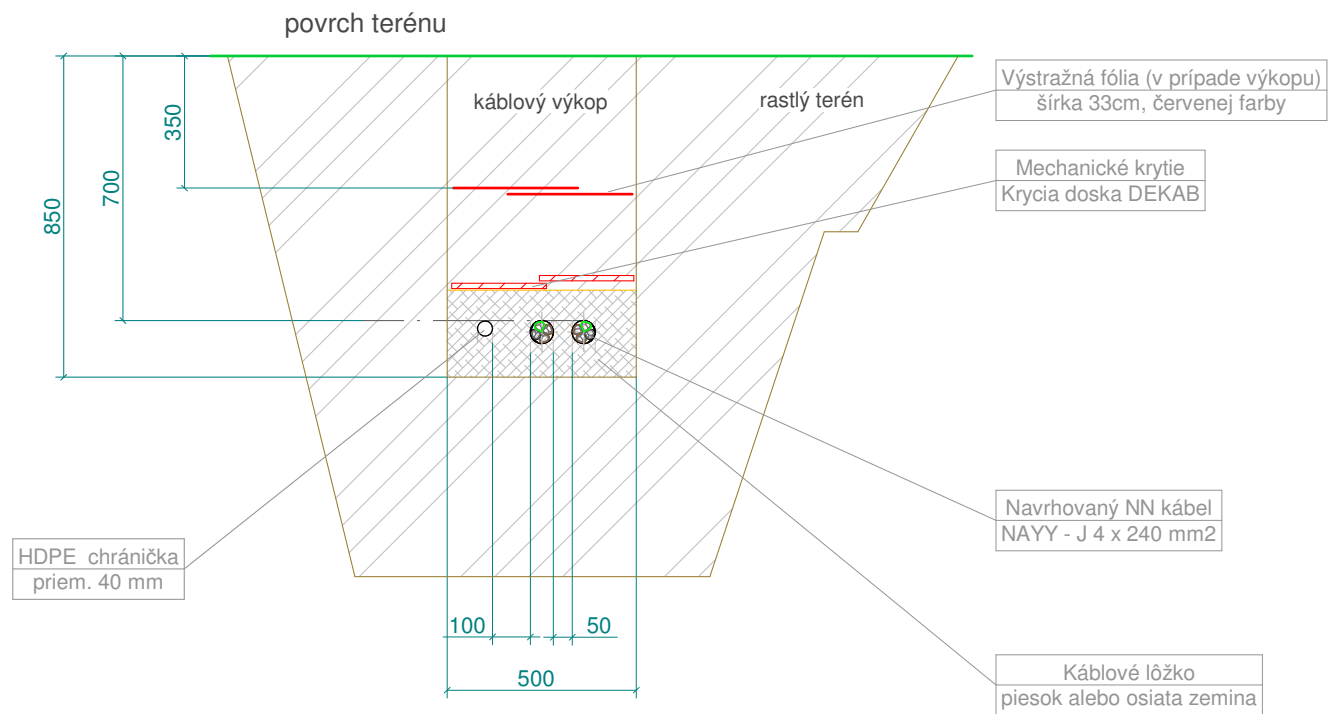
povrch terénu

850

700

350

káblový výkop

rastlý terén

Výstražná fólia (v prípade výkopu)
šírka 33cm, červenej farby

Mechanické krytie
Krycia doska DEKAB

Navrhovaný NN kábel
NAYY - J 4 x 240 mm2

HDPE chránička
priem. 40 mm

100

50

500

Káblové lôžko
piesok alebo osiata zemina